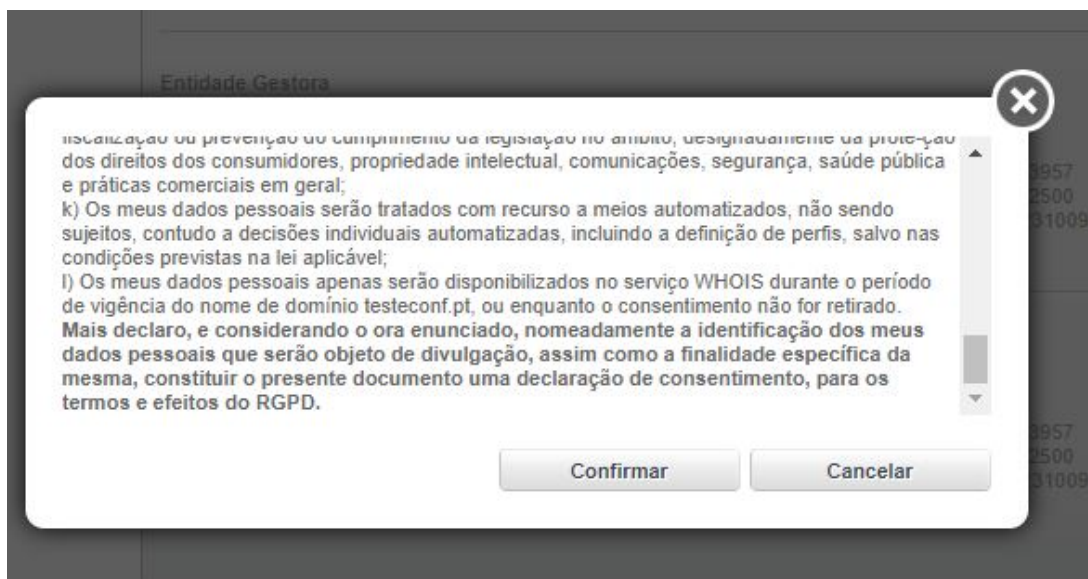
Entidade Gestora

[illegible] ou prevenção do cumprimento da legislação no âmbito, designadamente da prote-ção dos direitos dos consumidores, propriedade intelectual, comunicações, segurança, saúde pública e práticas comerciais em geral;
k) Os meus dados pessoais serão tratados com recurso a meios automatizados, não sendo sujeitos, contudo a decisões individuais automatizadas, incluindo a definição de perfis, salvo nas condições previstas na lei aplicável;
l) Os meus dados pessoais apenas serão disponibilizados no serviço WHOIS durante o período de vigência do nome de domínio testeconf.pt, ou enquanto o consentimento não for retirado.
Mais declaro, e considerando o ora enunciado, nomeadamente a identificação dos meus dados pessoais que serão objeto de divulgação, assim como a finalidade específica da mesma, constituir o presente documento uma declaração de consentimento, para os termos e efeitos do RGPD.

Confirmar
Cancelar

3957
2500
31009
3957
2500
31009